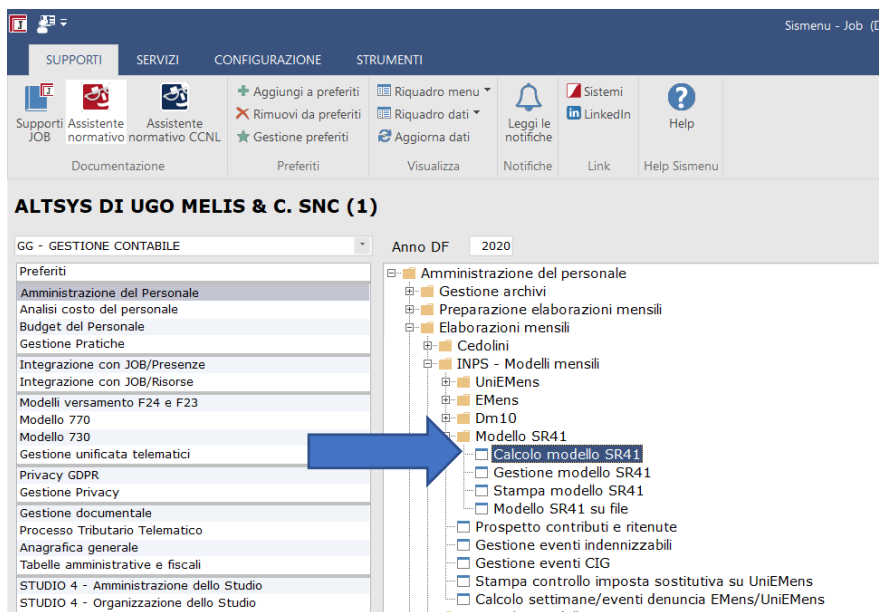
Sismenu - Job (D

SUPPORTI SERVIZI CONFIGURAZIONE STRUMENTI

Supporti JOB
Assistente normativo
Assistente normativo CCNL
Documentazione

Aggiungi a preferiti
Rimuovi da preferiti
Gestione preferiti
Preferiti

Riquadro menu
Riquadro dati
Aggiorna dati
Visualizza

Leggi le notifiche
Notifiche

Sistemi
LinkedIn
Link

Help
Help Sismenu

ALTSYS DI UGO MELIS & C. SNC (1)

GG - GESTIONE CONTABILE

Anno DF 2020

Preferiti
Amministrazione del Personale
Analisi costo del personale
Budget del Personale
Gestione Pratiche
Integrazione con JOB/Presenze
Integrazione con JOB/Risorse
Modelli versamento F24 e F23
Modello 770
Modello 730
Gestione unificata telematici
Privacy GDPR
Gestione Privacy
Gestione documentale
Processo Tributario Telematico
Anagrafica generale
Tabelle amministrative e fiscali
STUDIO 4 - Amministrazione dello Studio
STUDIO 4 - Organizzazione dello Studio

Amministrazione del personale
Gestione archivi
Preparazione elaborazioni mensili
Elaborazioni mensili
Cedolini
INPS - Modelli mensili
UniEMens
EMens
Dm10
Modello SR41
Calcolo modello SR41
Gestione modello SR41
Stampa modello SR41
Modello SR41 su file
Prospetto contributi e ritenute
Gestione eventi indennizzabili
Gestione eventi CIG
Stampa controllo imposta sostitutiva su UniEMens
Calcolo settimane/eventi denuncia EMens/UniEMens